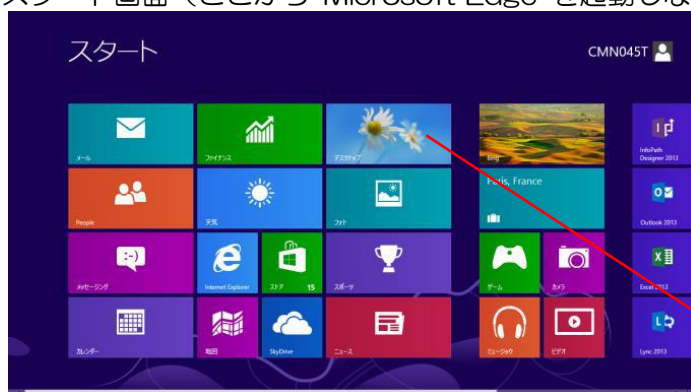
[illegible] Microsoft Edge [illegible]

スタート

CMN045T

メール

ファイナンス

デスクトップ

Bing

Paris, France

InfoPath Designer 2013

People

天気

フォト

Outlook 2013

メッセージング

Internet Explorer

ストア 15

スポーツ

ゲーム

カメラ

Excel 2013

カレンダー

地図

SkyDrive

ニュース

ミュージック

ビデオ

Lync 2013